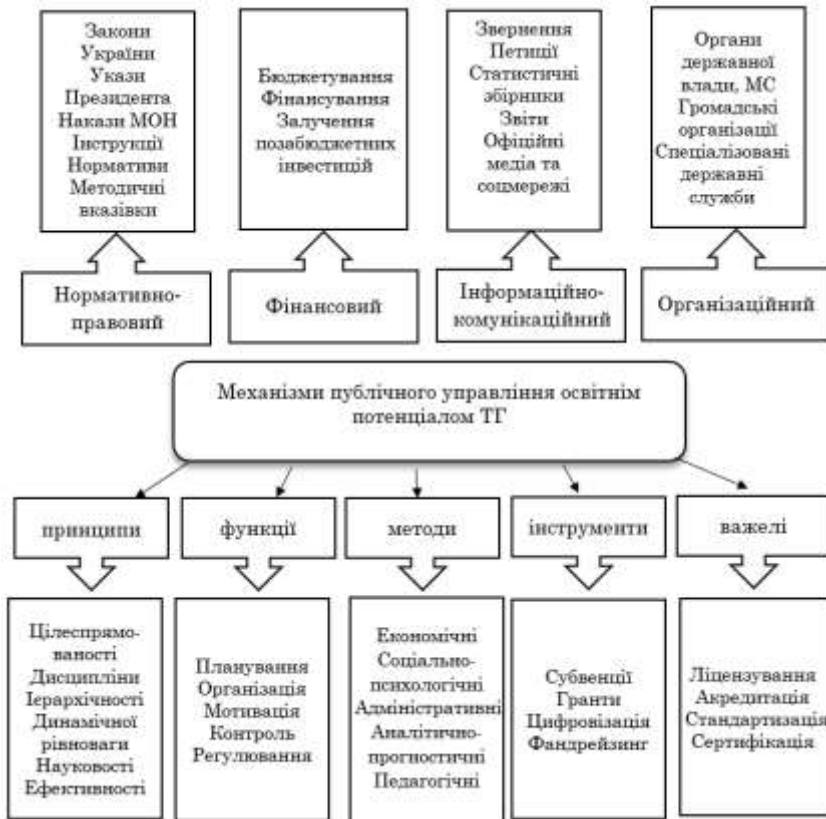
Закони
України
Укази
Президента
Накази МОН
Інструкції
Нормативи
Методичні
вказівки

Бюджетування
Фінансування
Залучення
позабюджетних
інвестицій

Звернення
Петиції
Статистичні
збірники
Звіти
Офіційні
медіа та
соцмережі

Органи
державної
влади, МС
Громадські
організації
Спеціалізовані
державні
служби

Нормативно-
правовий

Фінансовий

Інформаційно-
комунікаційний

Організаційний

Механізми публічного управління освітнім потенціалом ТГ

принципи

функції

методи

інструменти

важелі

Цілеспрямо-
ваності
Дисципліни
Ієрархічності
Динамічної
рівноваги
Науковості
Ефективності

Планування
Організація
Мотивація
Контроль
Регулювання

Економічні
Соціально-
психологічні
Адміністративні
Аналітично-
прогностичні
Педагогічні

Субвенції
Гранти
Цифровізація
Фандрейзинг

Ліцензування
Акредитація
Стандартизація
Сертифікація